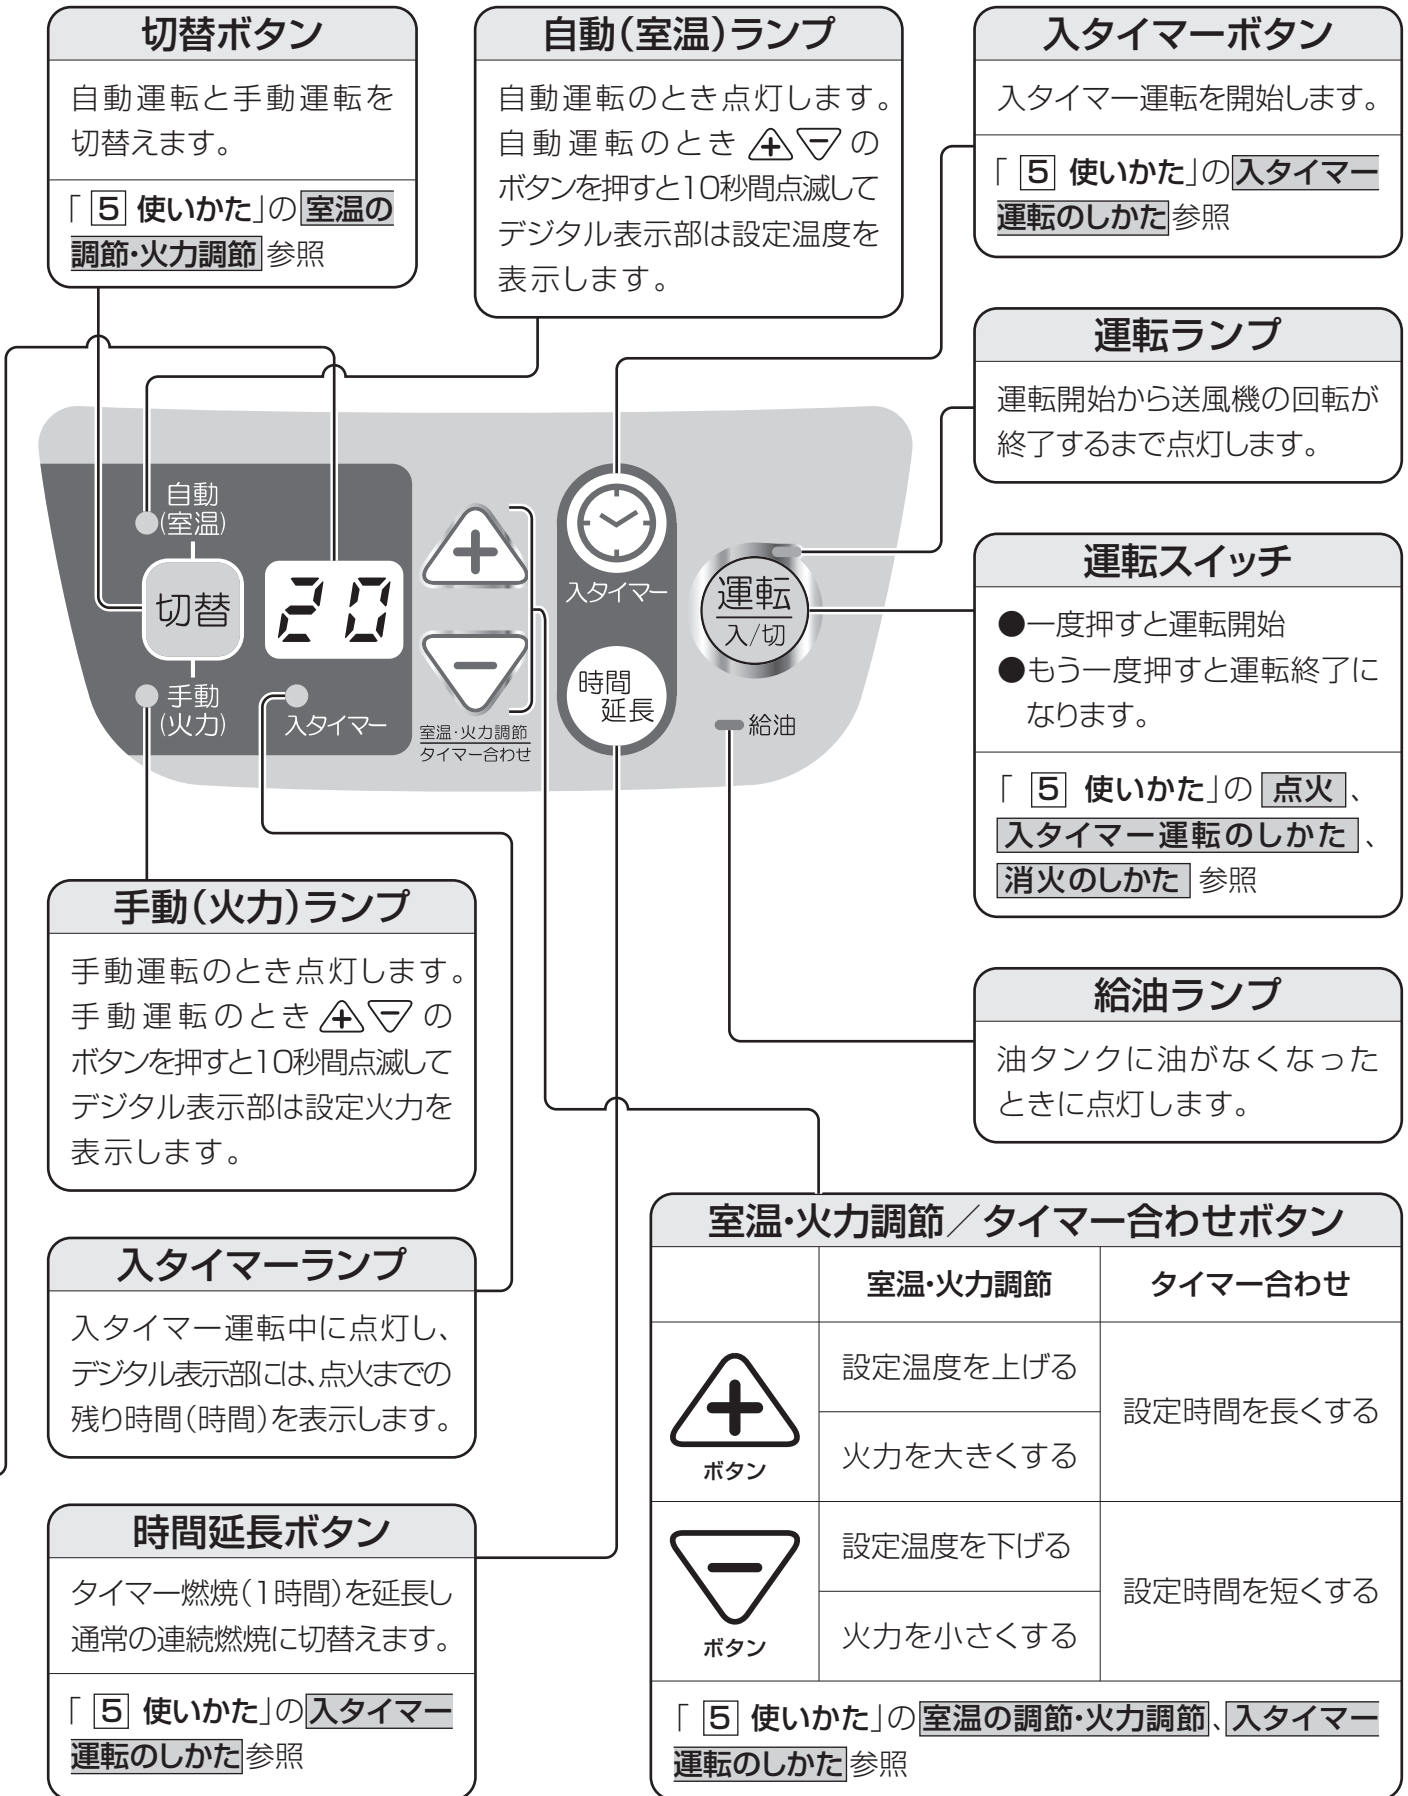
切替ボタン

自動運転と手動運転を切替えます。

「5 使いかた」の室温の調節・火力調節参照

自動(室温)ランプ

自動運転のとき点灯します。自動運転のとき ⊕⊖ のボタンを押すと10秒間点滅してデジタル表示部は設定温度を表示します。

入タイマーボタン

入タイマー運転を開始します。

「5 使いかた」の入タイマー運転のしかた参照

運転ランプ

運転開始から送風機の回転が終了するまで点灯します。

自動
(室温)

切替

20

手動
(火力)

入タイマー

室温・火力調節
タイマー合わせ

入タイマー

時間
延長

運転
入/切

給油

運転スイッチ

●一度押すと運転開始
●もう一度押すと運転終了になります。

「5 使いかた」の 点火、入タイマー運転のしかた、消火のしかた 参照

手動(火力)ランプ

手動運転のとき点灯します。手動運転のとき ⊕⊖ のボタンを押すと10秒間点滅してデジタル表示部は設定火力を表示します。

給油ランプ

油タンクに油がなくなったときに点灯します。

入タイマーランプ

入タイマー運転中に点灯し、デジタル表示部には、点火までの残り時間(時間)を表示します。

室温・火力調節/タイマー合わせボタン

| | 室温・火力調節 | タイマー合わせ |
|---|---|---|
| ⊕ ボタン | 設定温度を上げる | 設定時間を長くする |
| | 火力を大きくする | |
| ⊖ ボタン | 設定温度を下げる | 設定時間を短くする |
| | 火力を小さくする | |

「5 使いかた」の室温の調節・火力調節、入タイマー運転のしかた参照

時間延長ボタン

タイマー燃焼(1時間)を延長し通常の連続燃焼に切替えます。

「5 使いかた」の入タイマー運転のしかた参照